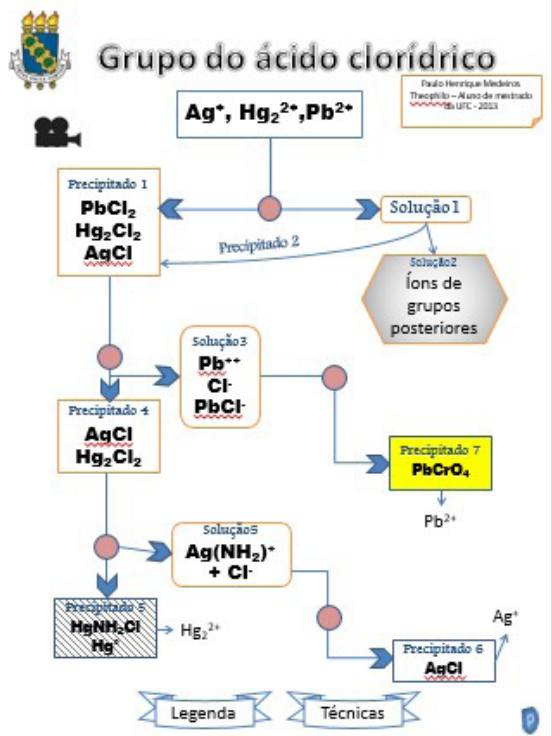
Grupo do ácido clorídrico

Paulo Henrique Medeiros Theophilo – Aluno de mestrado da UFC - 2013

$Ag^{+}$, $Hg_2^{2+}$, $Pb^{2+}$

Precipitado 1
$PbCl_2$
$Hg_2Cl_2$
AgCl

Solução1

Precipitado 2

Solução2
Íons de grupos posteriores

Solução3
$Pb^{++}$
$Cl^{-}$
$PbCl^{-}$

Precipitado 4
AgCl
$Hg_2Cl_2$

Precipitado 7
$PbCrO_4$

$Pb^{2+}$

Solução5
$Ag(NH_2)^{+}$
+ $Cl^{-}$

Precipitado 5
$HgNH_2Cl$
$Hg^{+}$

$Hg_2^{2+}$

$Ag^{+}$

Precipitado 6
AgCl

Legenda

Técnicas